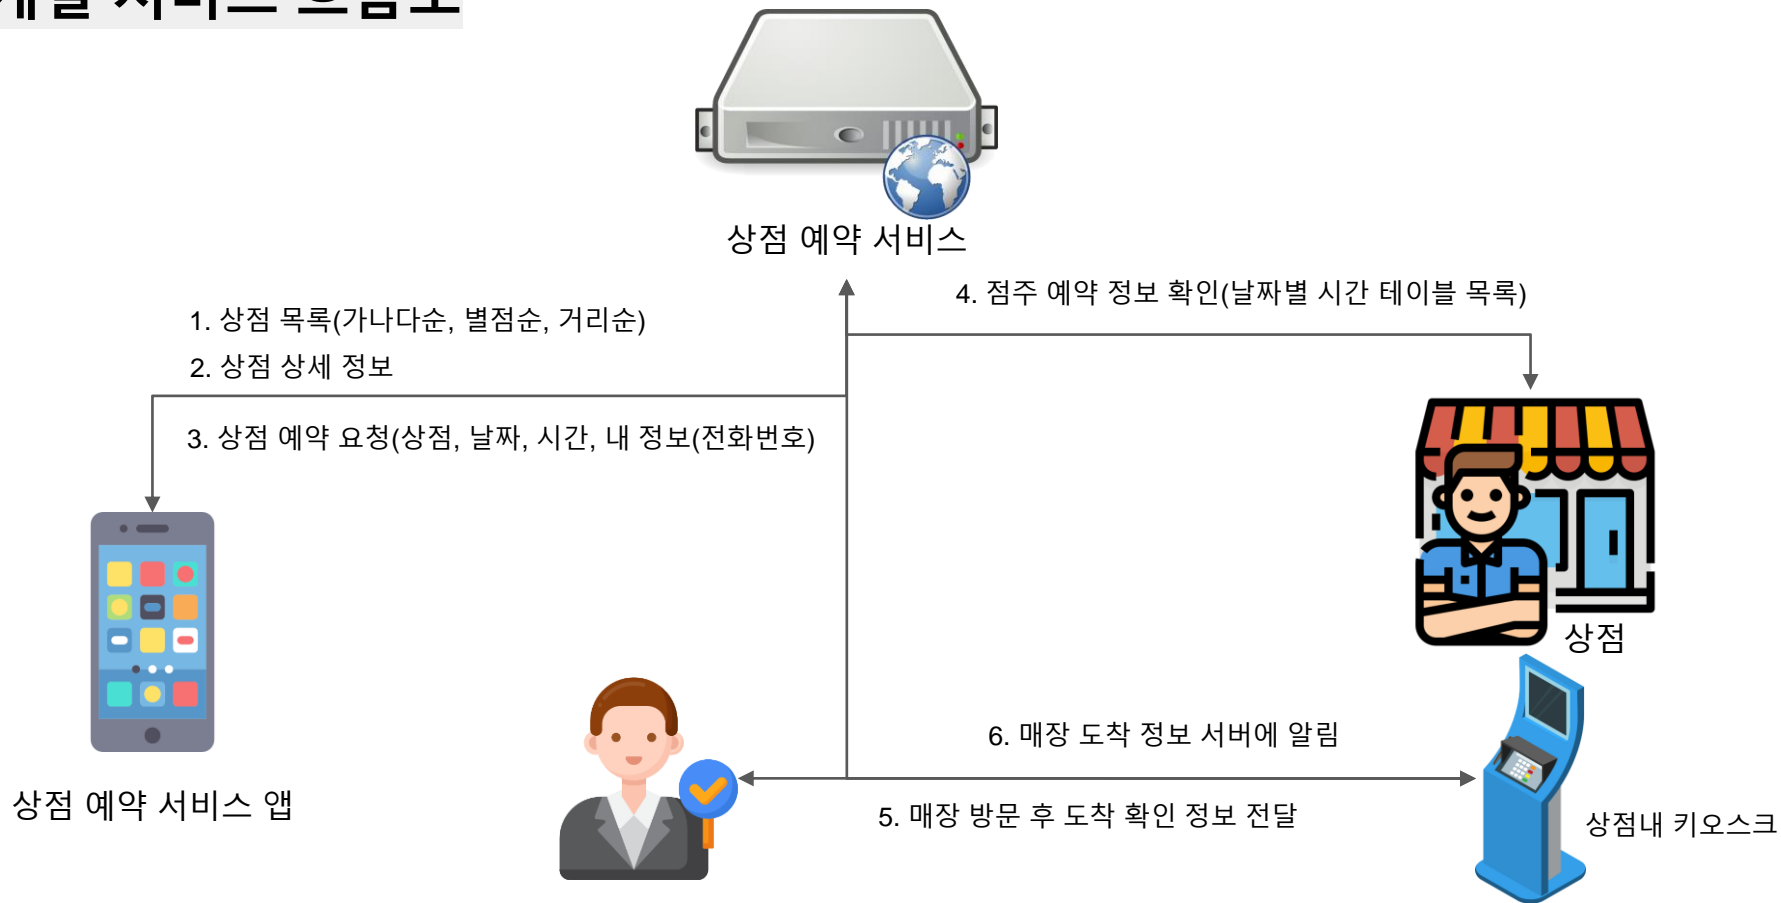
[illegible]

상점 예약 서비스

1. 상점 목록(가나다순, 별점순, 거리순)

2. 상점 상세 정보

3. 상점 예약 요청(상점, 날짜, 시간, 내 정보(전화번호)

4. 점주 예약 정보 확인(날짜별 시간 테이블 목록)

상점

상점 예약 서비스 앱

6. 매장 도착 정보 서버에 알림

5. 매장 방문 후 도착 확인 정보 전달

상점내 키오스크